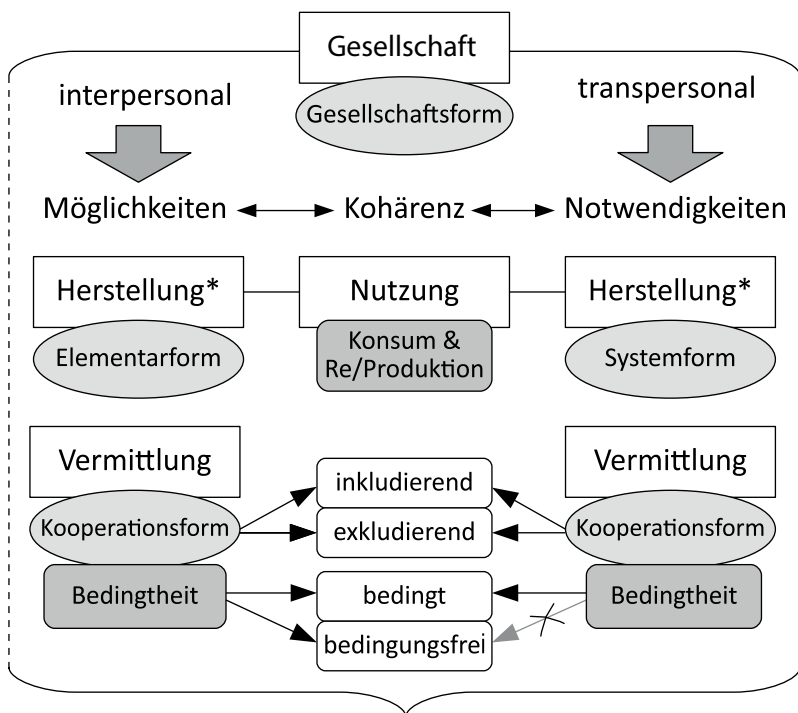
Gesellschaft

Gesellschaftsform

interpersonal

transpersonal

Möglichkeiten

Kohärenz

Notwendigkeiten

Herstellung*

Nutzung

Herstellung*

Elementarform

Konsum & Re/Produktion

Systemform

Vermittlung

Vermittlung

inkludierend

exkludierend

Kooperationsform

Kooperationsform

Bedingtheit

bedingt

Bedingtheit

bedingungsfrei